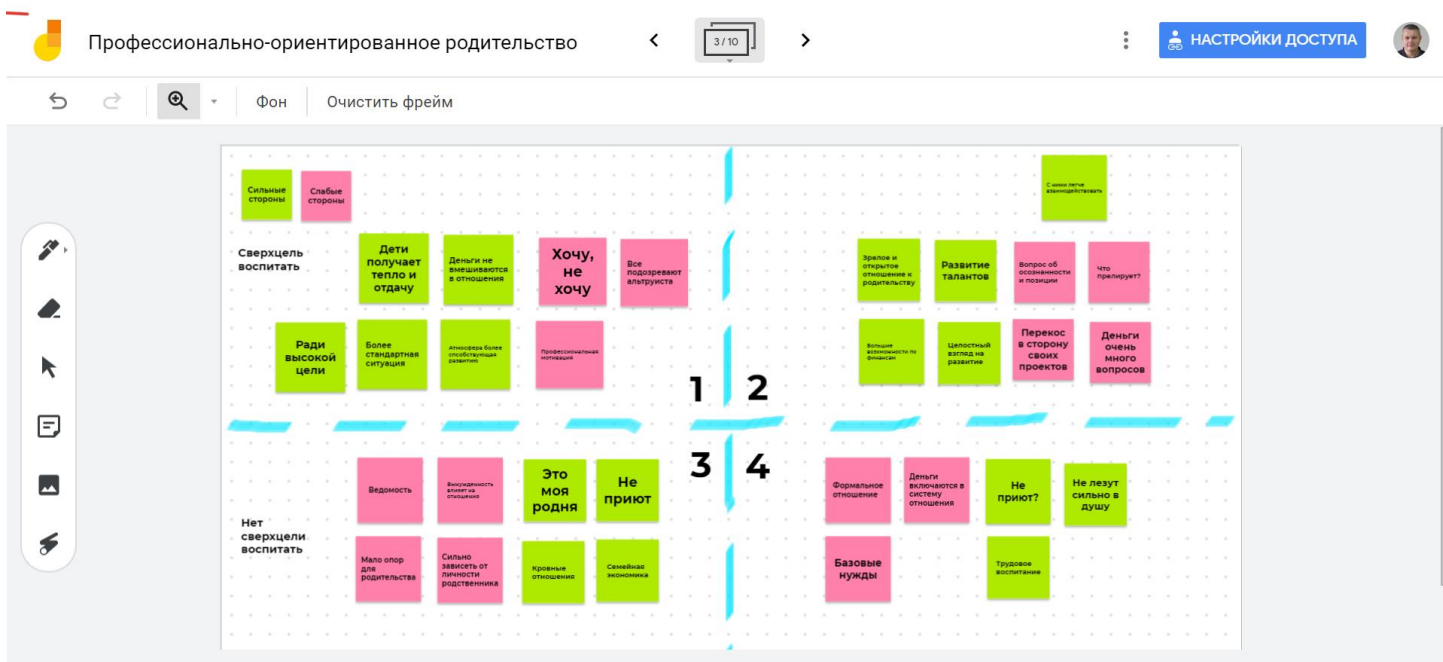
Профессионально-ориентированное родительство

3 / 10

НАСТРОЙКИ ДОСТУПА

Фон

Очистить фрейм

Сильные стороны

Слабые стороны

Сверхцель воспитать

Дети получает тепло и отдачу

Деньги не вмешиваются в отношения

Хочу, не хочу

Все подозревают альтруиста

Ради высокой цели

Более стандартная ситуация

Атмосфера более способствующая развитию

Профессиональная мотивация

С ними легче взаимодействовать

Зрелое и открытое отношение к родительству

Развитие талантов

Вопрос об осознанности и позиции

Что преплирует?

Больше возможности по финансам

Целостный взгляд на развитие

Перекос в сторону своих проектов

Деньги очень много вопросов

1

2

3

4

Ведомость

Вынужденность влияет на отношения

Это моя родня

Не приют

Нет сверхцели воспитать

Мало опор для родительства

Сильно зависеть от личности родственника

Кровные отношения

Семейная экономика

Формальное отношение

Деньги включаются в систему отношения

Не приют?

Не лезут сильно в душу

Базовые нужды

Трудовое воспитание